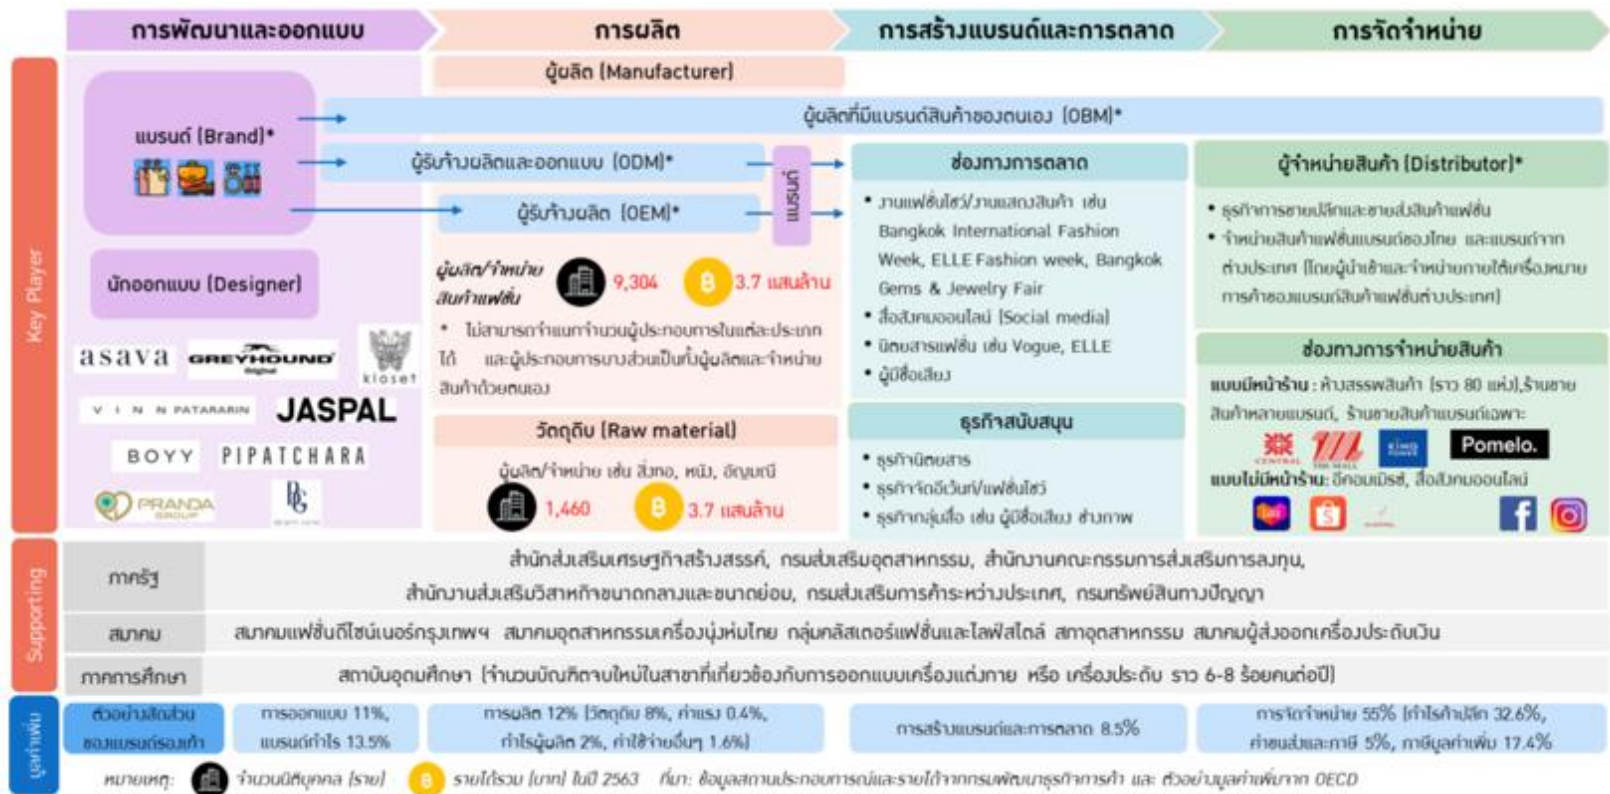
การพัฒนาและออกแบบ

การผลิต

การสร้างแบรนด์และการตลาด

การจัดจำหน่าย

Key Player

ผู้ผลิต (Manufacturer)

แบรนด์ (Brand)*

ผู้ผลิตที่มีแบรนด์สินค้าของตนเอง (OBM)*

ผู้รับจ้างผลิตและออกแบบ (ODM)*

ผู้รับจ้างผลิต (OEM)*

นำเข้า

นักออกแบบ (Designer)

asava

GREYHOUND

kloset

V I N N PATARARIN

JASPAL

BOYY

PIPATCHARA

PRANDA GROUP

ผู้ผลิต/จำหน่ายสินค้าแฟชั่น 9,304 3.7 แสนล้าน

• ไม่สามารถกำแนกจำนวนผู้ประกอบการในแต่ละประเภทได้ และผู้ประกอบการบางส่วนเป็นทั้งผู้ผลิตและจำหน่ายสินค้าด้วยตนเอง

วัตถุดิบ (Raw material)

ผู้ผลิต/จำหน่าย เช่น สิ่งทอ, หนัง, อัญมณี

1,460 3.7 แสนล้าน

ช่องทางการตลาด

• งานแฟชั่นโชว์/งานแสดงสินค้า เช่น Bangkok International Fashion Week, ELLE Fashion week, Bangkok Gems & Jewelry Fair
• สื่อสังคมออนไลน์ (Social media)
• นิตยสารแฟชั่น เช่น Vogue, ELLE
• ผู้มีชื่อเสียง

ธุรกิจสนับสนุน

• ธุรกิจนิตยสาร
• ธุรกิจจัดอีเว้นท์/แฟชั่นโชว์
• ธุรกิจกลุ่มสื่อ เช่น ผู้มีชื่อเสียง ช่างภาพ

ผู้จำหน่ายสินค้า (Distributor)*

• ธุรกิจการขายปลีกและขายส่งสินค้าแฟชั่น
• จำหน่ายสินค้าแฟชั่นแบรนด์ของไทย และแบรนด์จากต่างประเทศ (โดยผู้นำเข้าและจำหน่ายภายใต้เครื่องหมายการค้าของแบรนด์สินค้าแฟชั่นต่างประเทศ)

ช่องทางการจำหน่ายสินค้า

แบบมีหน้าร้าน : ห้างสรรพสินค้า (ราว 80 แห่ง),ร้านขายสินค้าหลายแบรนด์, ร้านขายสินค้าแบรนด์เฉพาะ

CENTRAL THE MALL KING POWER Pomelo.

แบบไม่มีหน้าร้าน: อีคอมเมิร์ซ, สื่อสังคมออนไลน์

Supporting

ภาครัฐ

สำนักส่งเสริมเศรษฐกิจสร้างสรรค์, กรมส่งเสริมอุตสาหกรรม, สำนักงานคณะกรรมการส่งเสริมการลงทุน, สำนักงานส่งเสริมวิสาหกิจขนาดกลางและขนาดย่อม, กรมส่งเสริมการค้าระหว่างประเทศ, กรมทรัพย์สินทางปัญญา

สมาคม

สมาคมแฟชั่นดีไซน์เนอร์กรุงเทพฯ สมาคมอุตสาหกรรมเครื่องนุ่งห่มไทย กลุ่มคลัสเตอร์แฟชั่นและไลฟ์สไตล์ สภาอุตสาหกรรม สมาคมผู้ส่งออกเครื่องประดับเงิน

ภาคการศึกษา

สถาบันอุดมศึกษา (จำนวนบัณฑิตจบใหม่ในสาขาที่เกี่ยวข้องกับการออกแบบเครื่องแต่งกาย หรือ เครื่องประดับ ราว 6-8 ร้อยคนต่อปี)

มูลค่าเพิ่ม

ตัวอย่างสัดส่วนของแบรนด์รองเท้า

การออกแบบ 11%, แบรนด์กำไร 13.5%

การผลิต 12% (วัตถุดิบ 8%, ค่าแรง 0.4%, กำไรผู้ผลิต 2%, ค่าใช้จ่ายอื่นๆ 1.6%)

การสร้างแบรนด์และการตลาด 8.5%

การจัดจำหน่าย 55% (กำไรค้าปลีก 32.6%, ค่าขนส่งและภาษี 5%, ภาษีมูลค่าเพิ่ม 17.4%

หมายเหตุ: จำนวนนิติบุคคล (ราย) รายได้รวม (บาท) ในปี 2563 ที่มา: ข้อมูลสถานประกอบการณ์และรายได้จากกรมพัฒนาธุรกิจการค้า และ ตัวอย่างมูลค่าเพิ่มจาก OECD